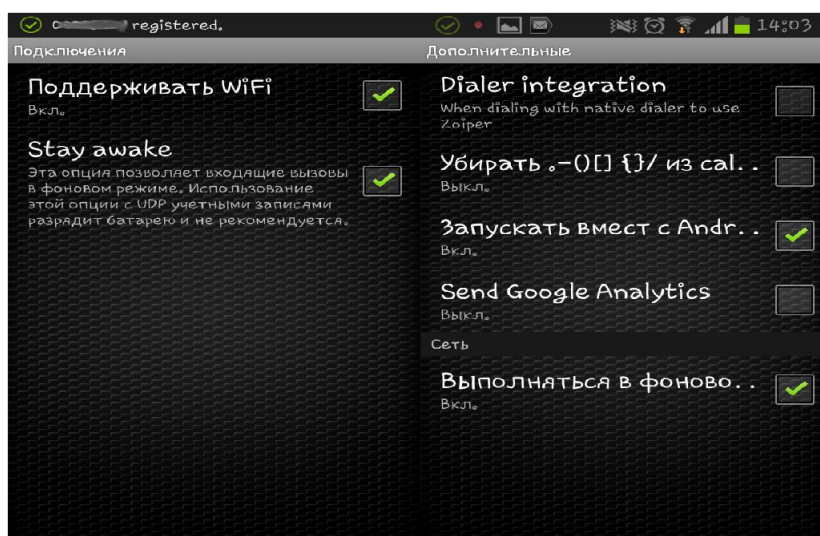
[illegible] registered.

Подключения

Поддерживать WiFi
Вкл.

Stay awake
Эта опция позволяет входящие вызовы в фоновом режиме. Использование этой опции с UDP учетными записями разрядит батарею и не рекомендуется.

14:03

Дополнительные

Dialer integration
When dialing with native dialer to use Zoiper

Убирать .-()[] {}/ из cal..
Выкл.

Запускать вмест с Andr..
Вкл.

Send Google Analytics
Выкл.

Сеть

Выполняться в фоново..
Вкл.